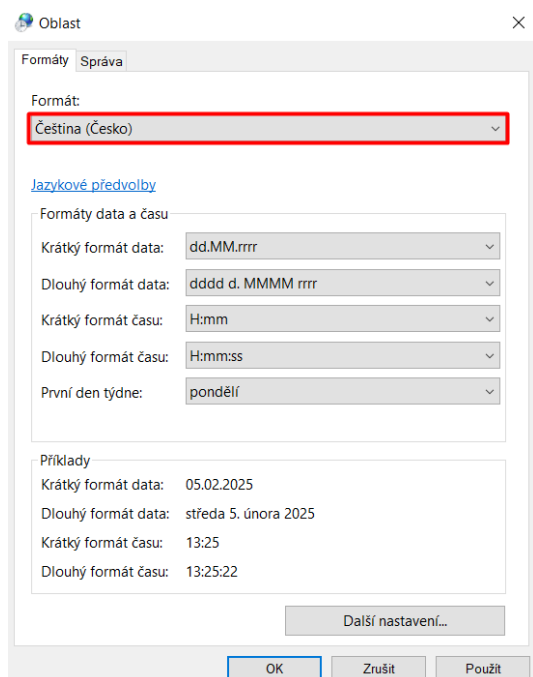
Oblast

×

Formáty | Správa

Formát:

Čeština (Česko)

Jazykové předvolby

Formáty data a času

Krátký formát data: dd.MM.rrrr

Dlouhý formát data: dddd d. MMMM rrrr

Krátký formát času: H:mm

Dlouhý formát času: H:mm:ss

První den týdne: pondělí

Příklady

Krátký formát data: 05.02.2025

Dlouhý formát data: středa 5. února 2025

Krátký formát času: 13:25

Dlouhý formát času: 13:25:22

Další nastavení...

OK | Zrušit | Použít